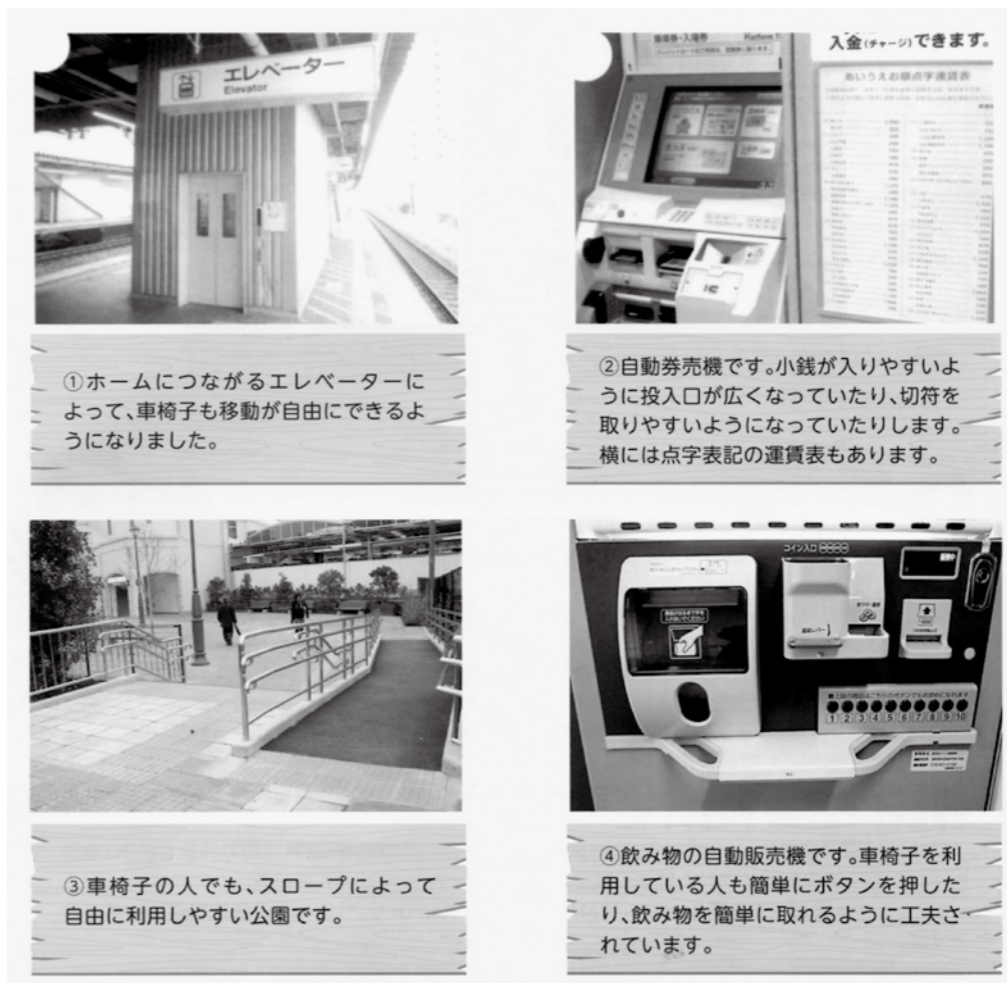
エレベーター
Elevator

①ホームにつながるエレベーターによって、車椅子も移動が自由にできるようになりました。

入金(チャージ)できます。

あいうえお順点字運賃表

②自動券売機です。小銭が入りやすいように投入口が広くなっていたり、切符を取りやすいようになっていたりします。横には点字表記の運賃表もあります。

③車椅子の人でも、スロープによって自由に利用しやすい公園です。

コイン入口

1 2 3 4 5 6 7 8 9 10

④飲み物の自動販売機です。車椅子を利用している人も簡単にボタンを押したり、飲み物を簡単に取れるように工夫されています。